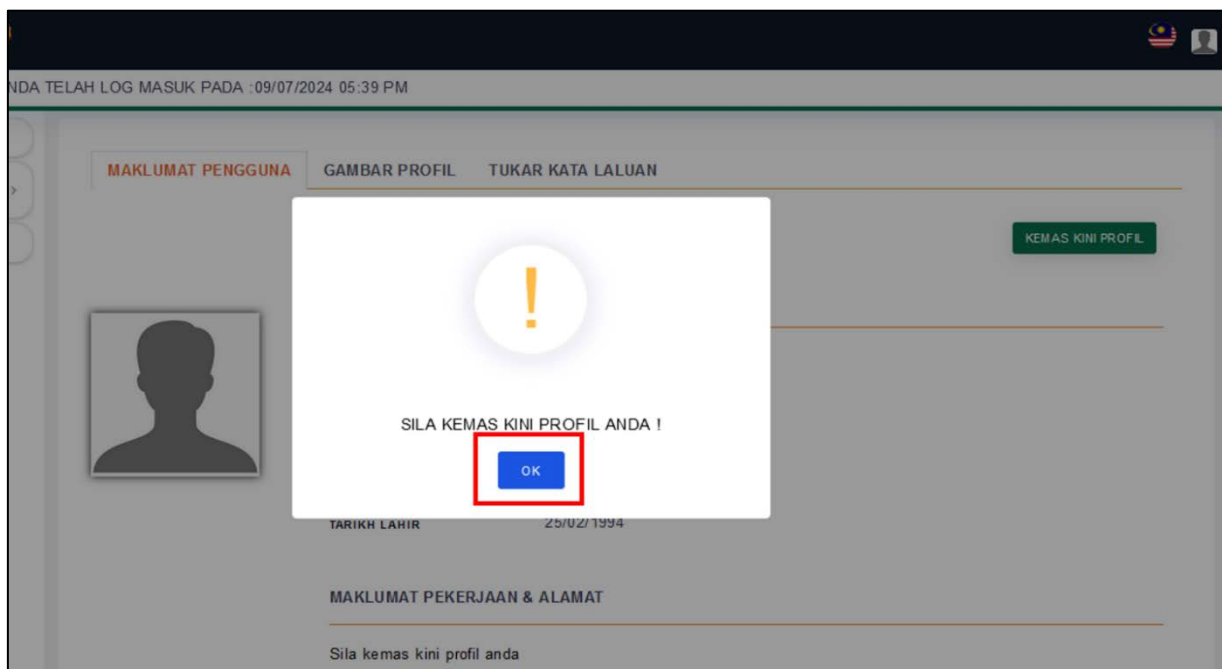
NDA TELAH LOG MASUK PADA :09/07/2024 05:39 PM

MAKLUMAT PENGGUNA GAMBAR PROFIL TUKAR KATA LALUAN

KEMAS KINI PROFIL

!

SILA KEMAS KINI PROFIL ANDA !

OK

TARIKH LAHIR 25/02/1994

MAKLUMAT PEKERJAAN & ALAMAT

Sila kemas kini profil anda